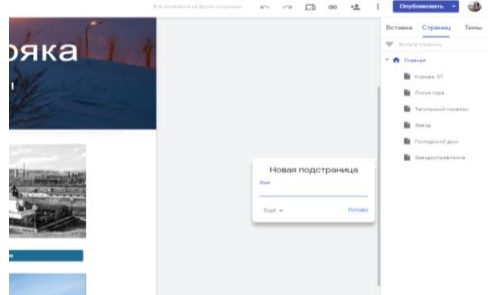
Все изменения на Диске сохранены.

Опубликовать

ояка

Вставка Страниц Темы

Фильтр страниц

Главная

Улица Кирова, 37

Лысая гора

Тапельный проезд

Завод

Господский дом

Заводоуправление

Новая подстраница

Имя

Ещё

Готово